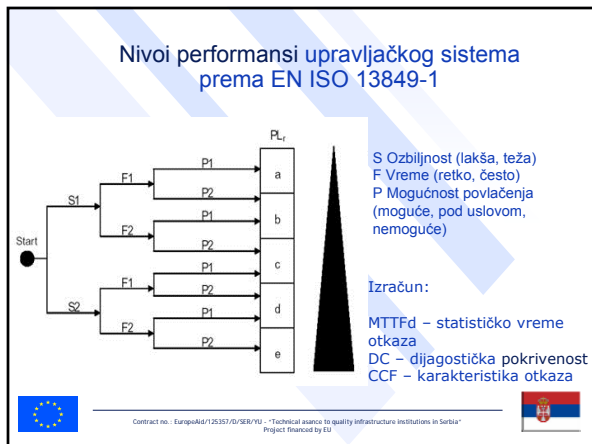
Nivoi performansi upravljačkog sistema prema EN ISO 13849-1

PL$_r$

Start

S1

S2

F1

F2

F1

F2

P1

P2

P1

P2

P1

P2

P1

P2

a

b

c

d

e

S Ozbiljnost (lakša, teža)
F Vreme (retko, često)
P Mogućnost povlačenja (moguće, pod uslovom, nemoguće)

Izračun:

MTTFd – statističko vreme otkaza
DC – dijagostička pokrivenost
CCF – karakteristika otkaza

Contract no.: EuropeAid/125357/D/SER/YU – "Technical asance to quality infrastructure institutions in Serbia"
Project financed by EU